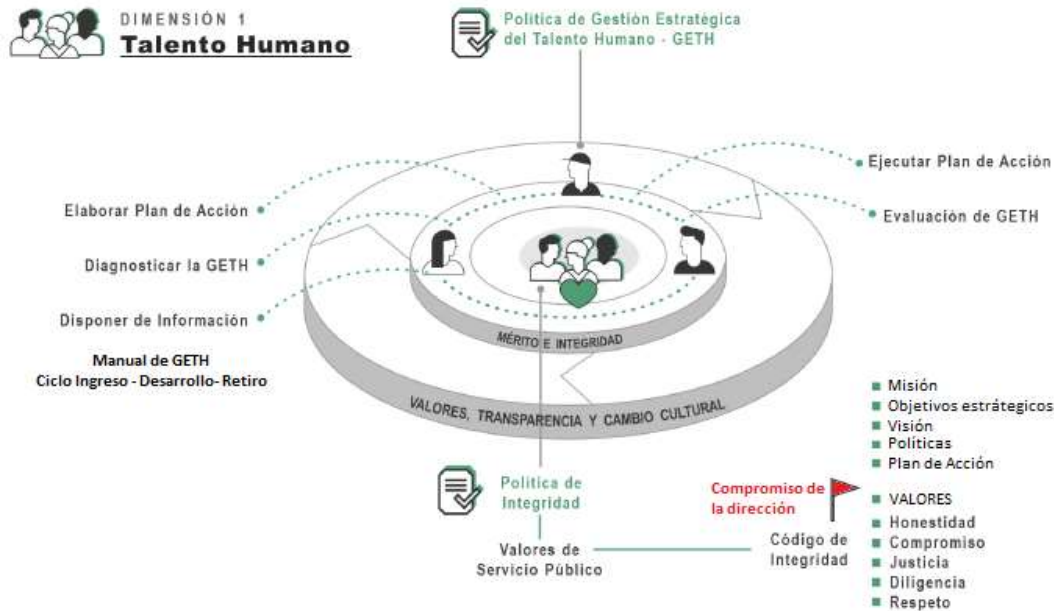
DIMENSIÓN 1
Talento Humano

Política de Gestión Estratégica del Talento Humano - GETH

Ejecutar Plan de Acción

Evaluación de GETH

Elaborar Plan de Acción

Diagnosticar la GETH

Disponer de Información

Manual de GETH
Ciclo Ingreso - Desarrollo- Retiro

MÉRITO E INTEGRIDAD

VALORES, TRANSPARENCIA Y CAMBIO CULTURAL

Política de Integridad

Valores de Servicio Público

Compromiso de la dirección

Código de Integridad

Misión
Objetivos estrátegicos
Visión
Políticas
Plan de Acción

VALORES
Honestidad
Compromiso
Justicia
Diligencia
Respeto